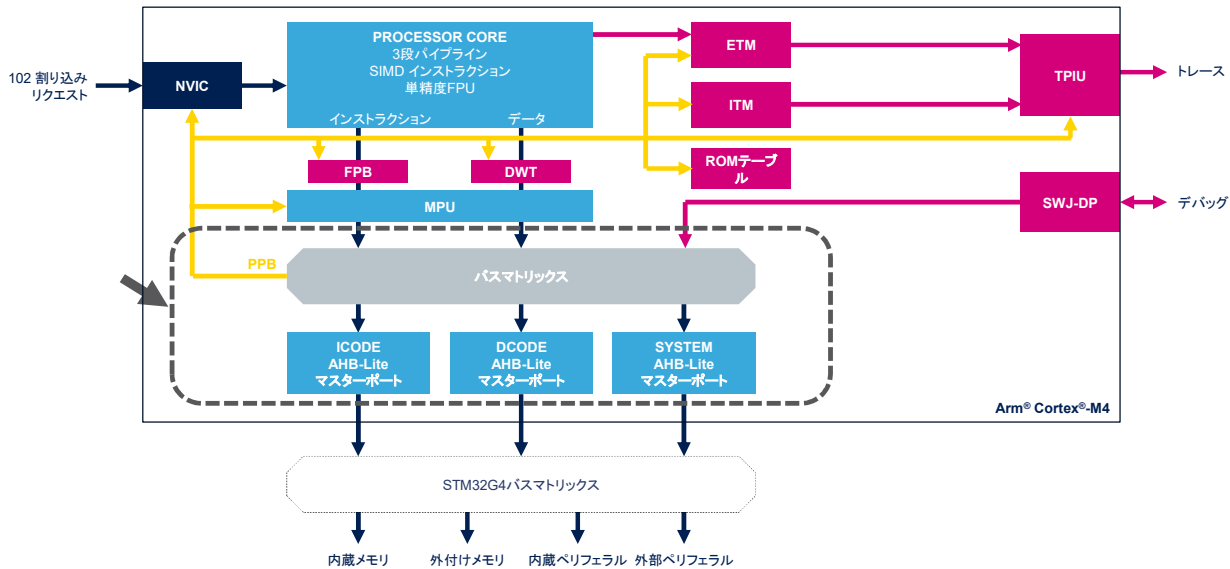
102 割り込み
リクエスト

NVIC

PROCESSOR CORE
3段パイプライン
SIMD インストラクション
単精度FPU

インストラクション
データ

ETM

ITM

ROMテーブル

TPIU

トレース

SWJ-DP

デバッグ

FPB

DWT

MPU

PPB

バスマトリックス

ICODE
AHB-Lite
マスターポート

DCODE
AHB-Lite
マスターポート

SYSTEM
AHB-Lite
マスターポート

Arm® Cortex®-M4

STM32G4バスマトリックス

内蔵メモリ
外付けメモリ
内蔵ペリフェラル
外部ペリフェラル